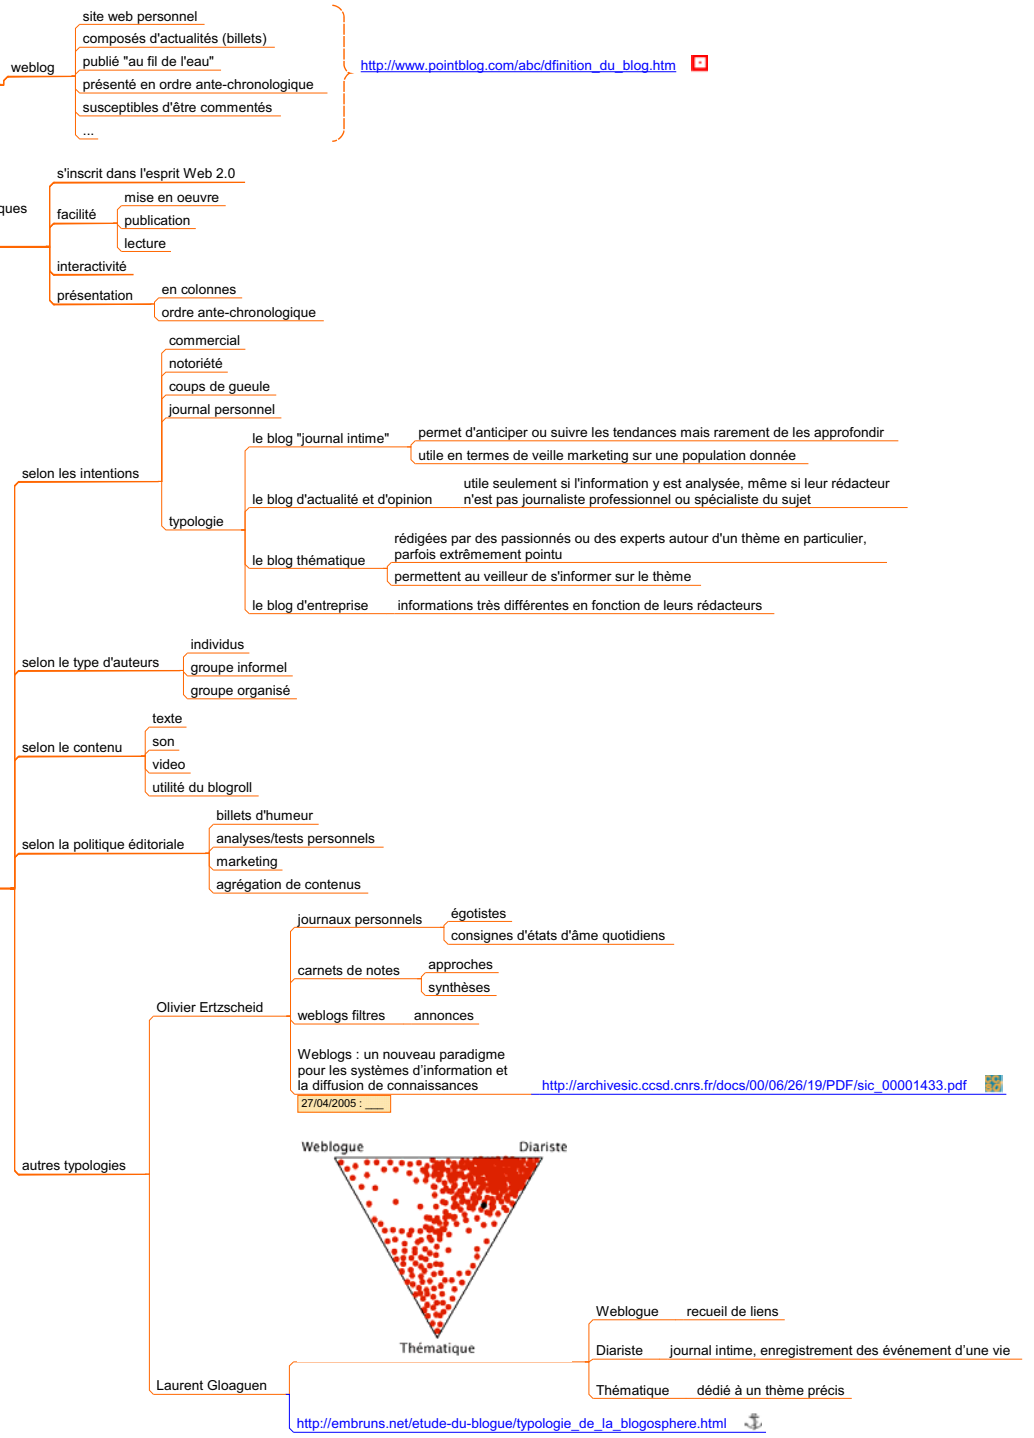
weblog
site web personnel
composés d'actualités (billets)
publié "au fil de l'eau"
présenté en ordre ante-chronologique
susceptibles d'être commentés
...
http://www.pointblog.com/abc/dfinition_du_blog.htm

ques
s'inscrit dans l'esprit Web 2.0
facilité
mise en oeuvre
publication
lecture
interactivité
présentation
en colonnes
ordre ante-chronologique

selon les intentions
commercial
notoriété
coups de gueule
journal personnel
typologie
le blog "journal intime"
permet d'anticiper ou suivre les tendances mais rarement de les approfondir
utile en termes de veille marketing sur une population donnée
le blog d'actualité et d'opinion
utile seulement si l'information y est analysée, même si leur rédacteur n'est pas journaliste professionnel ou spécialiste du sujet
le blog thématique
rédigées par des passionnés ou des experts autour d'un thème en particulier, parfois extrêmement pointu
permettent au veilleur de s'informer sur le thème
le blog d'entreprise
informations très différentes en fonction de leurs rédacteurs

selon le type d'auteurs
individus
groupe informel
groupe organisé

selon le contenu
texte
son
video
utilité du blogroll

selon la politique éditoriale
billets d'humeur
analyses/tests personnels
marketing
agrégation de contenus

autres typologies
Olivier Ertzscheid
journaux personnels
égotistes
consignes d'états d'âme quotidiens
carnets de notes
approches
synthèses
weblogs filtres
annonces
Weblogs : un nouveau paradigme pour les systèmes d'information et la diffusion de connaissances
http://archivesic.ccsd.cnrs.fr/docs/00/06/26/19/PDF/sic_00001433.pdf
27/04/2005 : ___

Weblogue
Diariste
Thématique

Laurent Gloaguen
Weblogue
recueil de liens
Diariste
journal intime, enregistrement des événement d'une vie
Thématique
dédié à un thème précis
http://embruns.net/etude-du-blogue/typologie_de_la_blogosphere.html